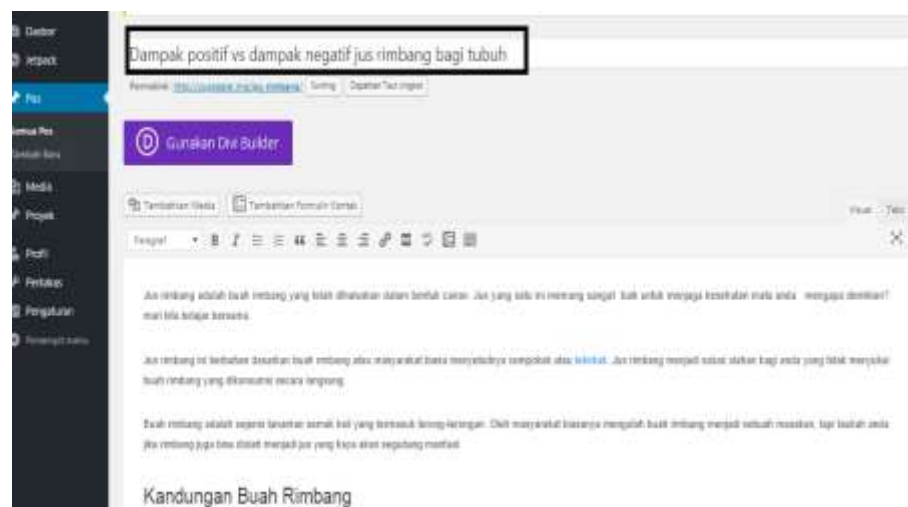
Dasbor
Jetpack
Pos
Semua Pos
Tambah Baru
Media
Proyek
Profil
Perkakas
Pengaturan
Ciutkan menu

Dampak positif vs dampak negatif jus rimbang bagi tubuh

Permalink: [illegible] Sunting Dapatkan Tautan Pendek

Gunakan Divi Builder

Tambahkan Media Tambahkan Formulir Kontak

Visual Teks

Paragraf

Jus rimbang adalah buah rimbang yang telah diolah dalam bentuk cairan. Jus yang satu ini memang sangat baik untuk menjaga kesehatan mata anda. mengapa demikian? mari kita belajar bersama.

Jus rimbang ini terbuat dari buah rimbang atau masyarakat biasa menyebutnya terong atau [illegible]. Jus rimbang menjadi solusi alami bagi anda yang tidak menyukai buah rimbang yang dikonsumsi secara langsung.

Buah rimbang adalah sejenis tanaman semak kecil yang termasuk terong-terongan. Oleh masyarakat biasanya mengolah buah rimbang menjadi sebuah masakan, tapi ternyata anda jika rimbang juga bisa diolah menjadi jus yang kaya akan segudang manfaat.

Kandungan Buah Rimbang